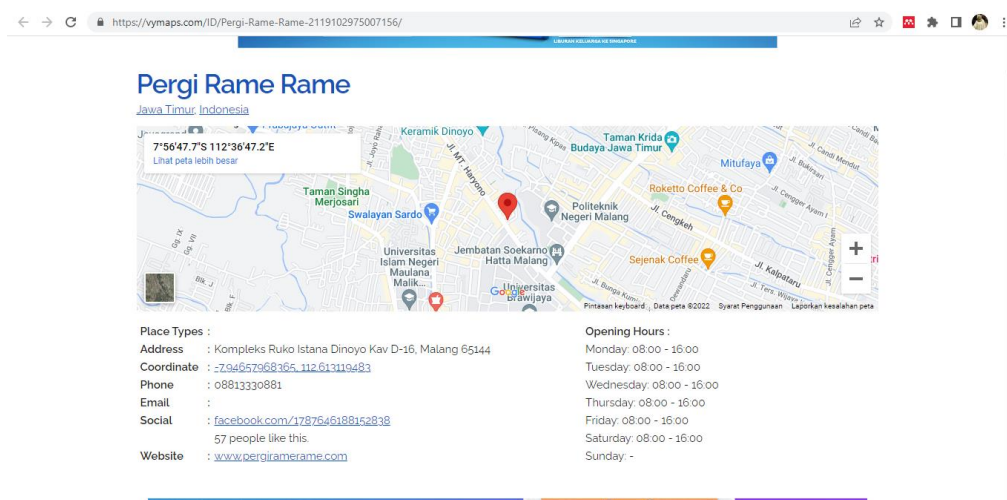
https://vymaps.com/ID/Pergi-Rame-Rame-2119102975007156/

LIBURAN KELUARGA KE SINGAPORE

Pergi Rame Rame
Jawa Timur, Indonesia

7°56'47.7"S 112°36'47.2"E
Lihat peta lebih besar

Keramik Dinoyo
Taman Krida Budaya Jawa Timur
Mitufaya
Taman Singha Merjosari
Swalayan Sardo
Politeknik Negeri Malang
Roketto Coffee & Co
Jl. Cengkeh
Jl. MT. Haryono
Universitas Islam Negeri Maulana Malik...
Jembatan Soekarno Hatta Malang
Sejenak Coffee
Universitas Brawijaya
Jl. Kalpataru
Jl. Candi Mendut
Jl. Bunga Kumis
Google
Pintasan keyboard Data peta ©2022 Syarat Penggunaan Laporkan kesalahan peta

Place Types :
Address : Kompleks Ruko Istana Dinoyo Kav D-16, Malang 65144
Coordinate : -7.94657968365, 112.613119483
Phone : 08813330881
Email :
Social : facebook.com/1787646188152838
57 people like this.
Website : www.pergiramerame.com

Opening Hours :
Monday: 08:00 - 16:00
Tuesday: 08:00 - 16:00
Wednesday: 08:00 - 16:00
Thursday: 08:00 - 16:00
Friday: 08:00 - 16:00
Saturday: 08:00 - 16:00
Sunday: -